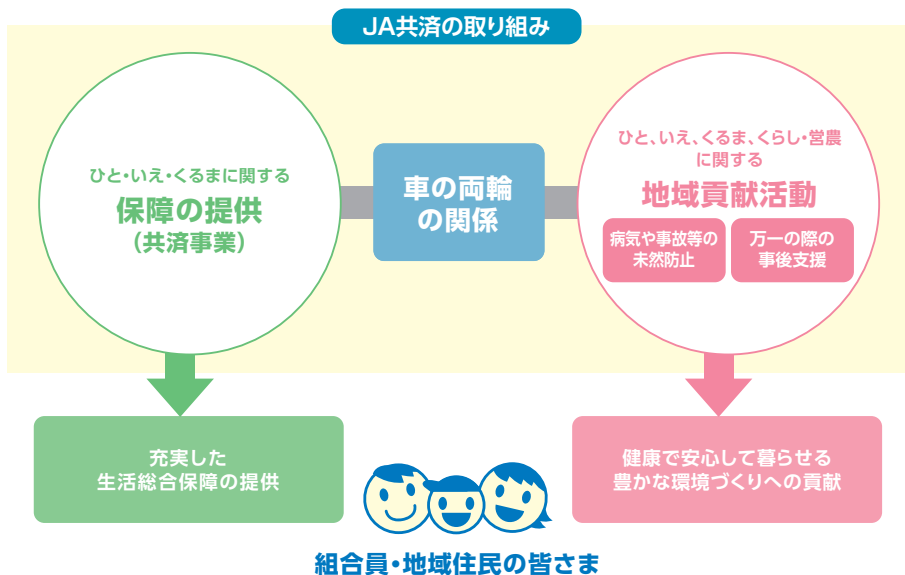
JA共済の取り組み

ひと・いえ・くるまに関する
保障の提供
（共済事業）

車の両輪
の関係

ひと、いえ、くるま、くらし・営農
に関する
地域貢献活動

病気や事故等の
未然防止

万一の際の
事後支援

充実した
生活総合保障の提供

健康で安心して暮らせる
豊かな環境づくりへの貢献

組合員・地域住民の皆さま